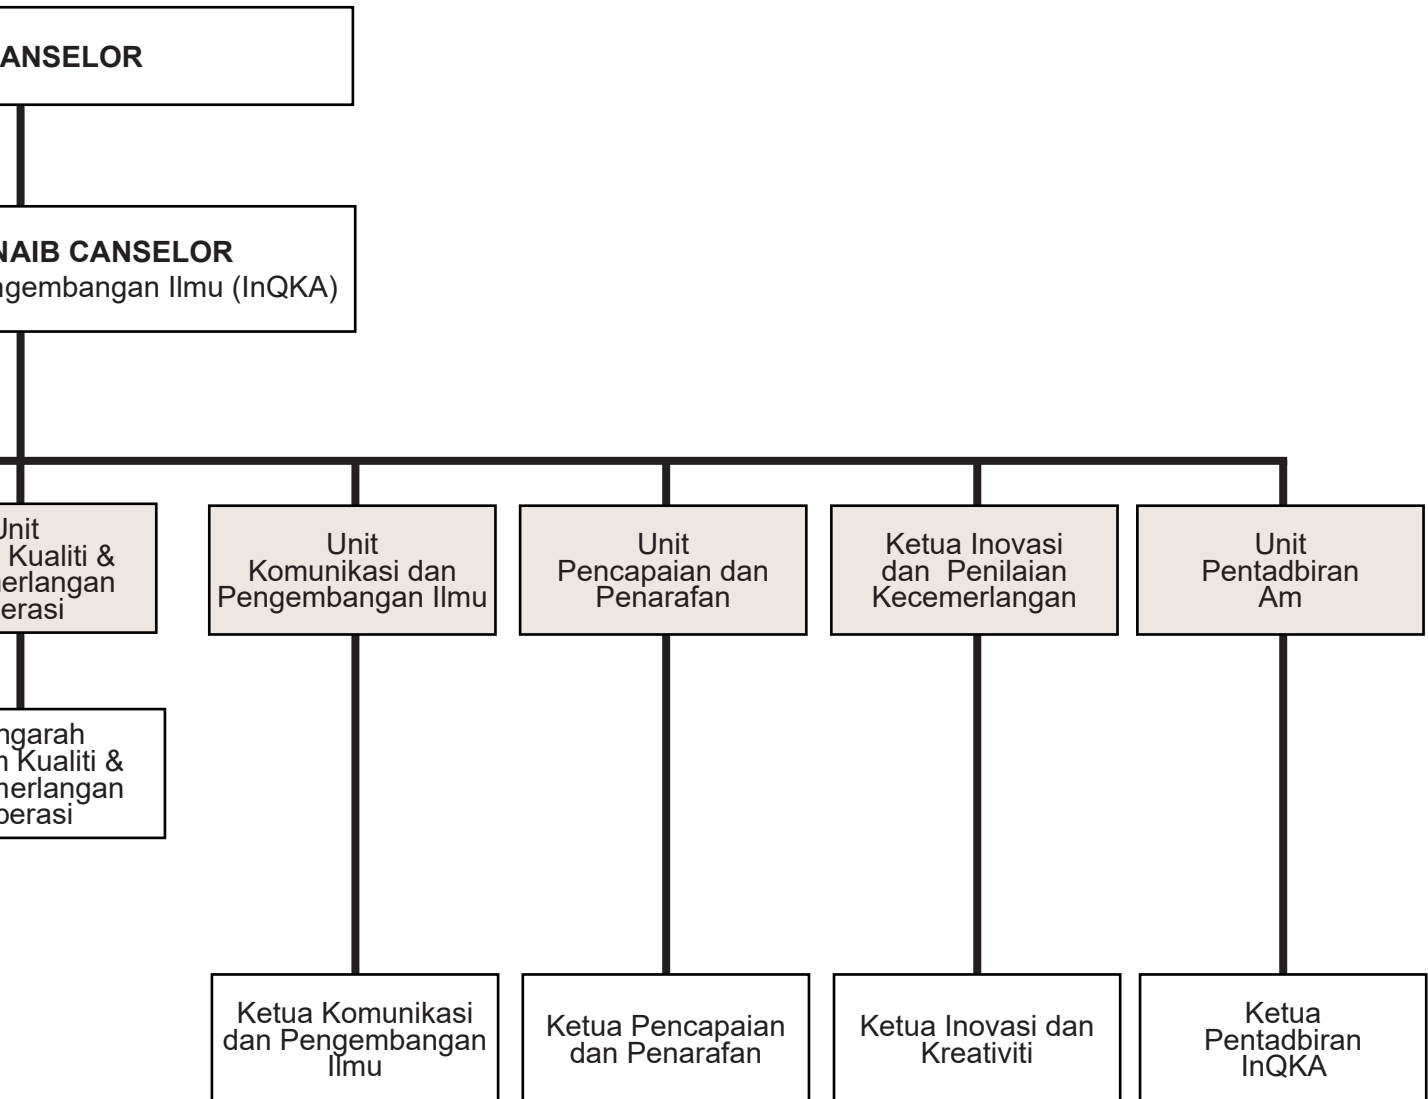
ANSELOR

NAIB CANSELOR
ngembangan Ilmu (InQKA)

Unit
Kualiti &
erlangan
erasi

ngarah
n Kualiti &
merlangan
perasi

Unit
Komunikasi dan
Pengembangan Ilmu

Ketua Komunikasi
dan Pengembangan
Ilmu

Unit
Pencapaian dan
Penarafan

Ketua Pencapaian
dan Penarafan

Ketua Inovasi
dan Penilaian
Kecemerlangan

Ketua Inovasi dan
Kreativiti

Unit
Pentadbiran
Am

Ketua
Pentadbiran
InQKA